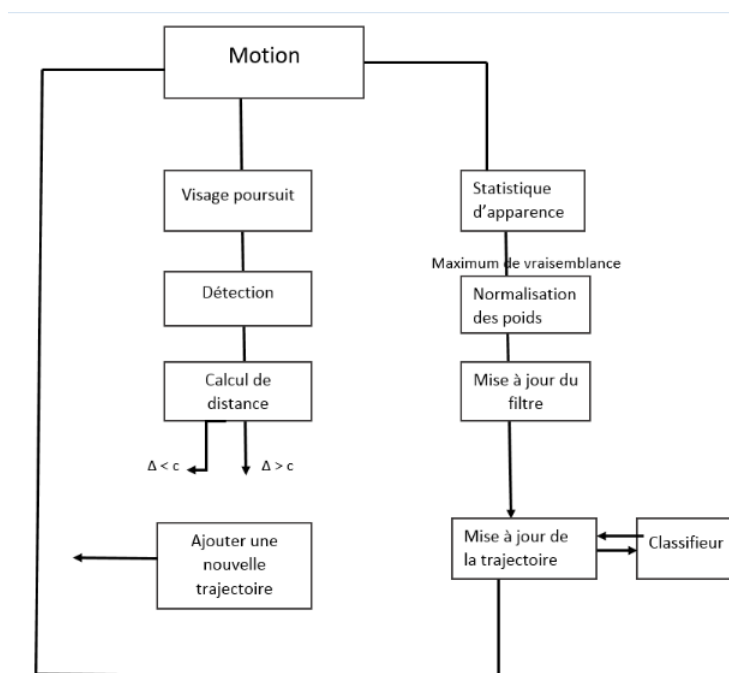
Motion

Visage poursuit

Détection

Calcul de distance

$\Delta < c$

$\Delta > c$

Ajouter une nouvelle trajectoire

Statistique d'apparence

Maximum de vraisemblance

Normalisation des poids

Mise à jour du filtre

Mise à jour de la trajectoire

Classifieur